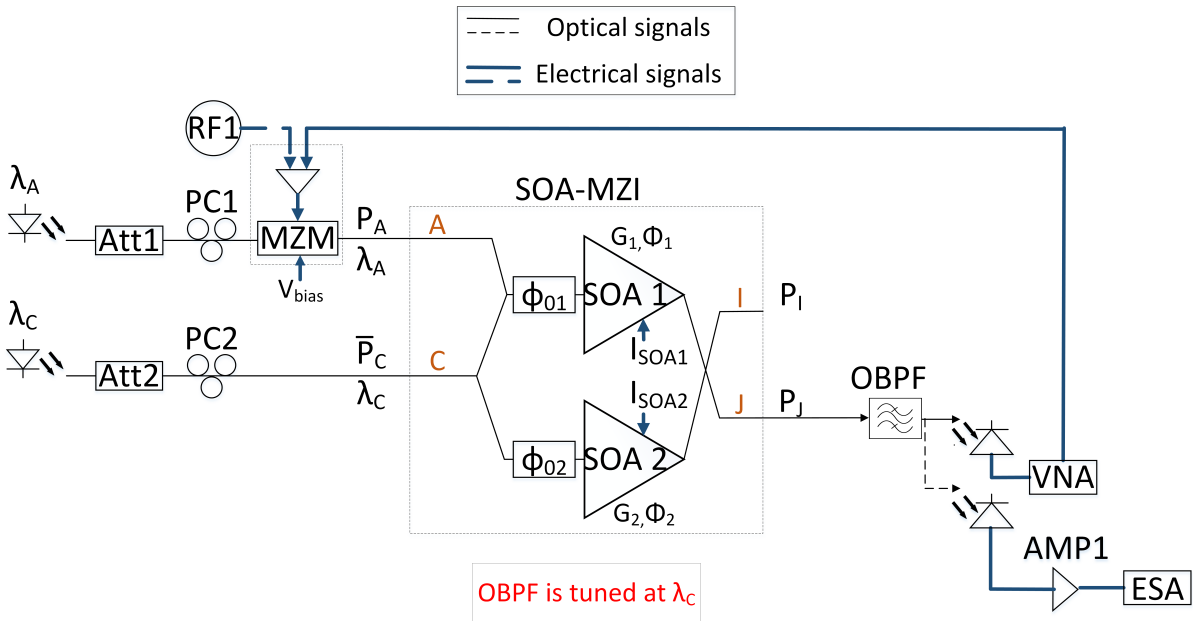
Optical signals
Electrical signals

RF1

$\lambda_A$
Att1
PC1
MZM
$V_{bias}$
$P_A$
$\lambda_A$

$\lambda_C$
Att2
PC2
$\overline{P}_C$
$\lambda_C$

SOA-MZI
A
C
$\phi_{01}$
SOA 1
$G_1, \Phi_1$
$I_{SOA1}$
$I_{SOA2}$
$\phi_{02}$
SOA 2
$G_2, \Phi_2$
I
$P_I$
J
$P_J$

OBPF
VNA
AMP1
ESA

OBPF is tuned at $\lambda_C$